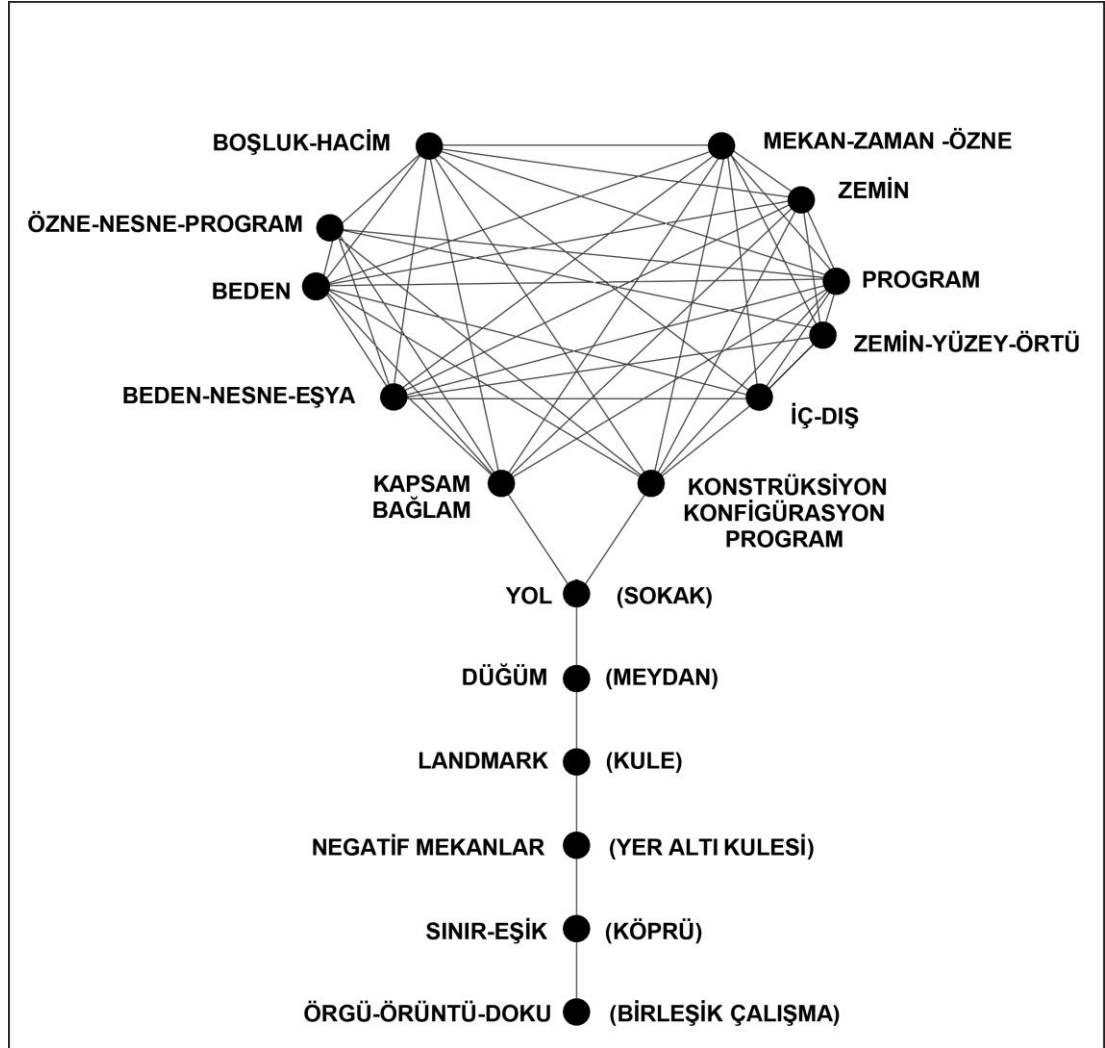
BOŞLUK-HACİM

MEKAN-ZAMAN -ÖZNE

ZEMİN

ÖZNE-NESNE-PROGRAM

BEDEN

PROGRAM

ZEMİN-YÜZEY-ÖRTÜ

BEDEN-NESNE-EŞYA

İÇ-DIŞ

KAPSAM BAĞLAM

KONSTRÜKSİYON KONFİGÜRASYON PROGRAM

YOL (SOKAK)

DÜĞÜM (MEYDAN)

LANDMARK (KULE)

NEGATİF MEKANLAR (YER ALTI KULESİ)

SINIR-EŞİK (KÖPRÜ)

ÖRGÜ-ÖRÜNTÜ-DOKU (BİRLEŞİK ÇALIŞMA)